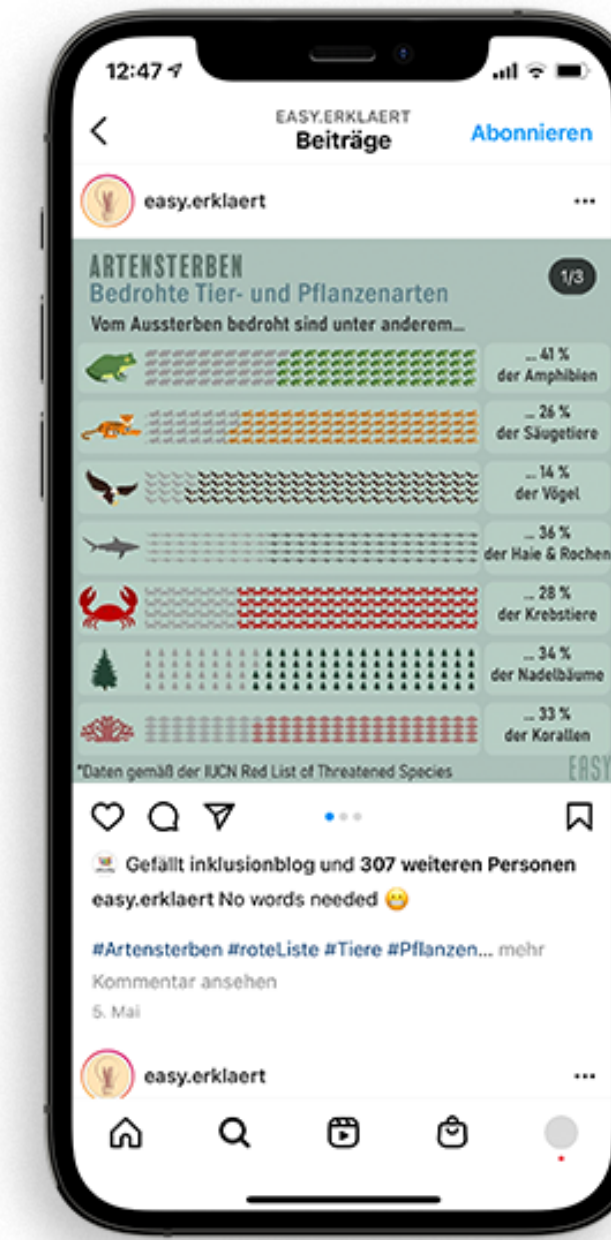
12:47

EASY.ERKLAERT
Beiträge

Abonnieren

easy.erklaert

ARTENSTERBEN
Bedrohte Tier- und Pflanzenarten

1/3

Vom Aussterben bedroht sind unter anderem...

... 41 % der Amphibien

... 26 % der Säugetiere

... 14 % der Vögel

... 36 % der Haie & Rochen

... 28 % der Krebstiere

... 34 % der Nadelbäume

... 33 % der Korallen

*Daten gemäß der IUCN Red List of Threatened Species

EASY

Gefällt inklusionblog und 307 weiteren Personen

easy.erklaert No words needed 😬

#Artensterben #roteListe #Tiere #Pflanzen... mehr

Kommentar ansehen

5. Mai

easy.erklaert